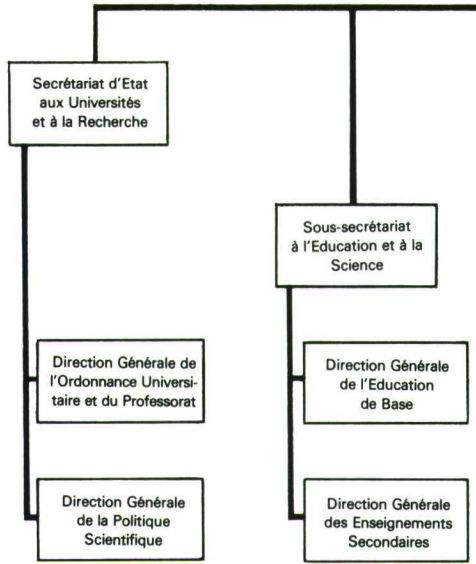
Secrétariat d'Etat aux Universités et à la Recherche

Direction Générale de l'Ordonnance Universitaire et du Professorat

Direction Générale de la Politique Scientifique

Sous-secrétariat à l'Education et à la Science

Direction Générale de l'Education de Base

Direction Générale des Enseignements Secondaires